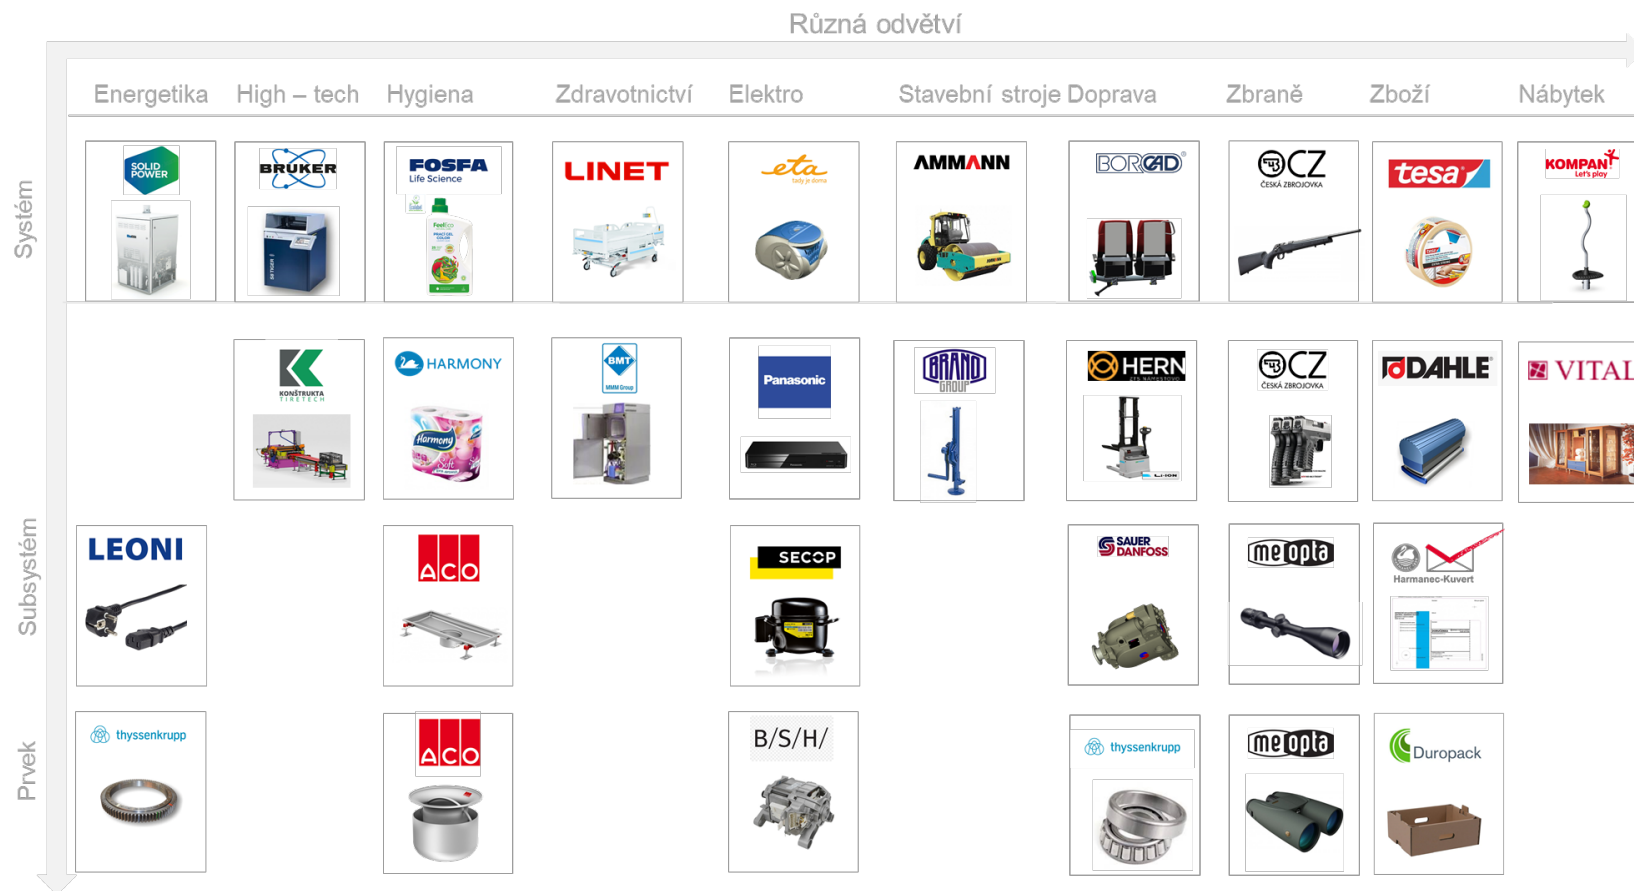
Různá odvětví

Energetika High – tech Hygiena Zdravotnictví Elektro Stavební stroje Doprava Zbraně Zboží Nábytek

Systém

SOLID POWER

BRUKER

FOSFA Life Science

LINET

eta

AMMANN

BORCAD

CZ ČESKÁ ZBROJOVKA

tesa

KOMPAN Let's play

KONŠTRUKTA TIRETECH

HARMONY

BMT MMM Group

Panasonic

BRAND GROUP

HERN

CZ ČESKÁ ZBROJOVKA

DAHLE

VITAL

Subsystém

LEONI

ACO

SECOP

SAUER DANFOSS

meopta

Harmanec-Kuvert

Prvek

thyssenkrupp

ACO

B/S/H/

thyssenkrupp

meopta

Duropack